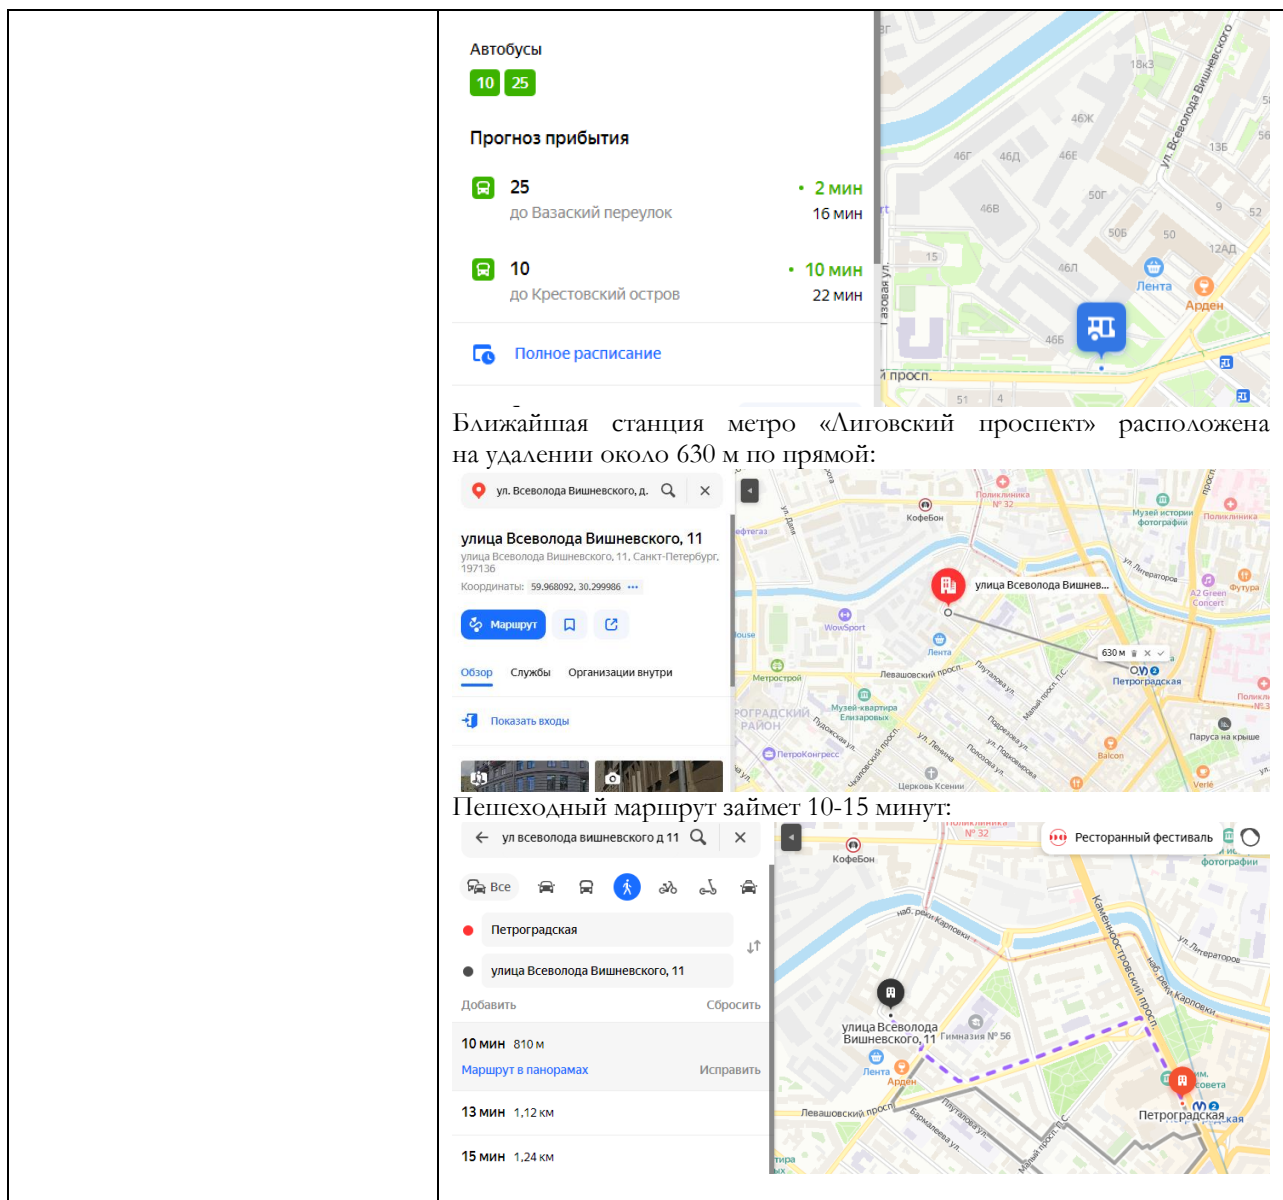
Автобусы
10 25

Прогноз прибытия

25 до Вазаский переулок • 2 мин 16 мин

10 до Крестовский остров • 10 мин 22 мин

Полное расписание

Ближайшая станция метро «Лиговский проспект» расположена на удалении около 630 м по прямой:

ул. Всеволода Вишневского, д.

улица Всеволода Вишневского, 11
улица Всеволода Вишневского, 11, Санкт-Петербург, 197136
Координаты: 59.968092, 30.299986

Маршрут

Обзор Службы Организации внутри

Показать входы

КофеБон
Поликлиника № 32
Музей истории фотографии
Поликлиника
ул. Литераторов
A2 Green Concert
Футура
улица Всеволода Вишнев...
WowSport
Лента
630 м
Петроградская
Метрострой
Левашовский просп.
Плуталова ул.
Музей-квартира Елизаровых
ПЕТРОГРАДСКИЙ РАЙОН
ПетроКонгресс
ул. Ленина
Подрезова ул.
Полозова ул.
Balcon
Паруса на крыше
Церковь Ксении
Verle

Пешеходный маршрут займет 10-15 минут:

ул всеволода вишневского д 11

Все

Петроградская
улица Всеволода Вишневского, 11
Добавить Сбросить

10 мин 810 м
Маршрут в панорамах Исправить

13 мин 1,12 км

15 мин 1,24 км

Ресторанный фестиваль
КофеБон
наб. реки Карповки
ул. Литераторов
Каменноостровский просп.
улица Всеволода Вишневского, 11
Гимназия № 56
Лента
Арден
Левашовский просп.
Плуталова ул.
Петроградская